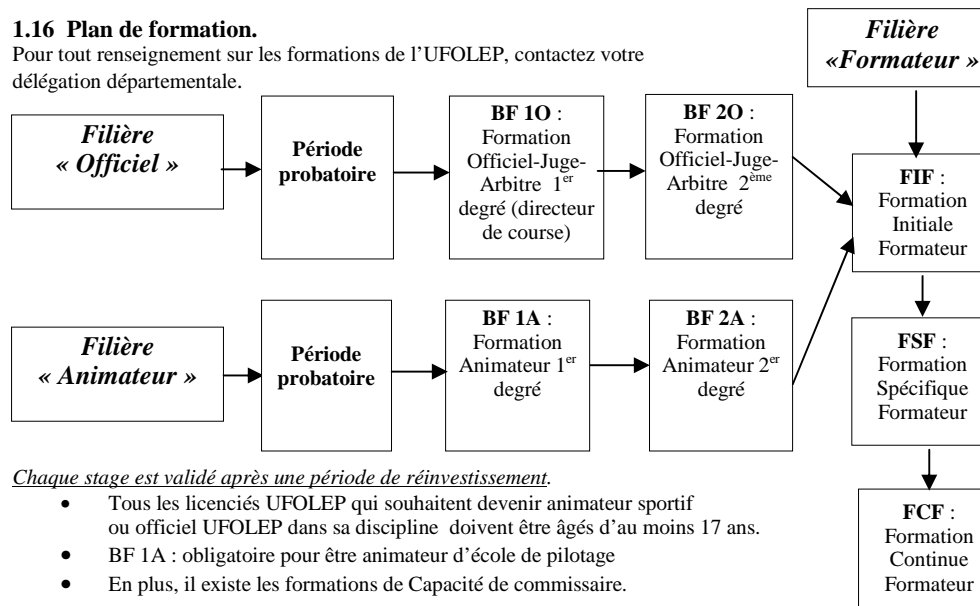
**1.16 Plan de formation.**

Pour tout renseignement sur les formations de l'UFOLEP, contactez votre délégation départementale.

*Filière «Formateur »*

*Filière « Officiel »*

**Période probatoire**

**BF 1O** : Formation Officiel-Juge-Arbitre $1^{er}$ degré (directeur de course)

**BF 2O** : Formation Officiel-Juge-Arbitre $2^{ème}$ degré

**FIF** : Formation Initiale Formateur

*Filière « Animateur »*

**Période probatoire**

**BF 1A** : Formation Animateur $1^{er}$ degré

**BF 2A** : Formation Animateur $2^{er}$ degré

**FSF** : Formation Spécifique Formateur

**FCF** : Formation Continue Formateur

*Chaque stage est validé après une période de réinvestissement.*

- Tous les licenciés UFOLEP qui souhaitent devenir animateur sportif ou officiel UFOLEP dans sa discipline doivent être âgés d'au moins 17 ans.
- BF 1A : obligatoire pour être animateur d'école de pilotage
- En plus, il existe les formations de Capacité de commissaire.